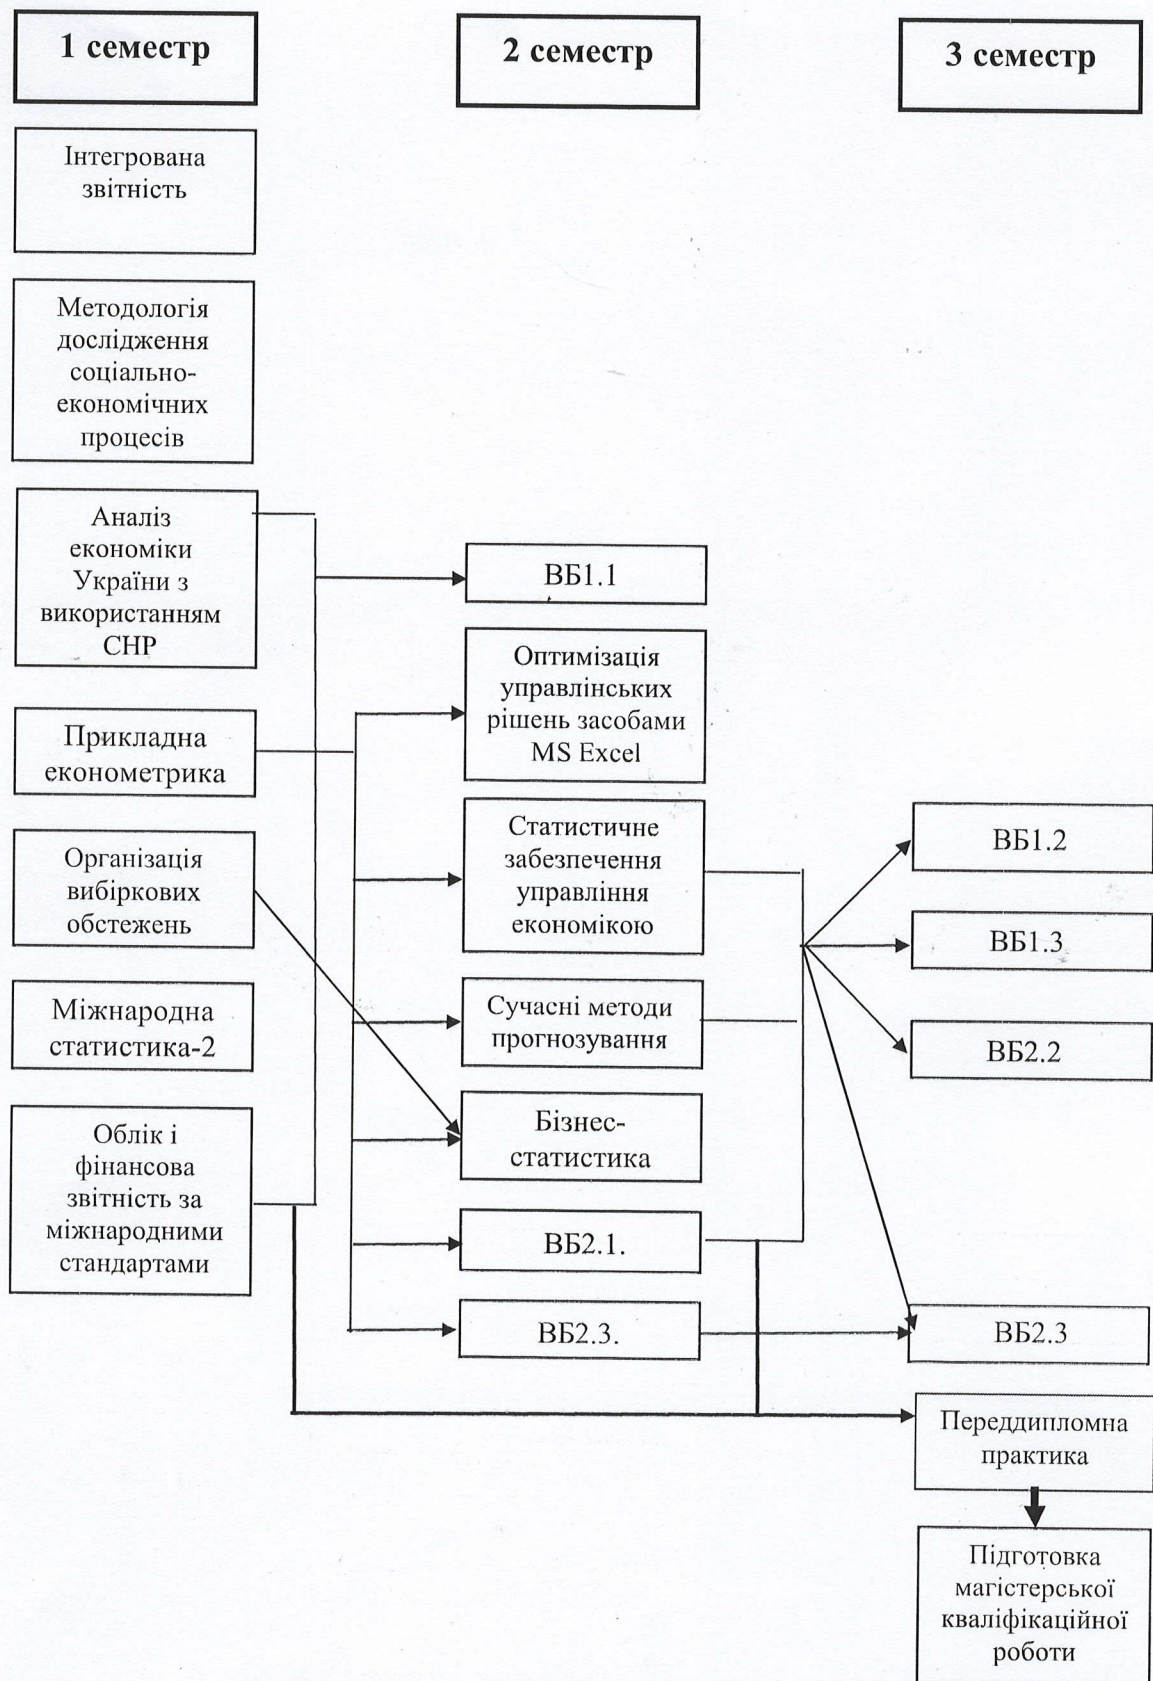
1 семестр

2 семестр

3 семестр

Інтегрована звітність

Методологія дослідження соціально-економічних процесів

Аналіз економіки України з використанням СНР

Прикладна економетрика

Організація вибіркових обстежень

Міжнародна статистика-2

Облік і фінансова звітність за міжнародними стандартами

ВБ1.1

Оптимізація управлінських рішень засобами MS Excel

Статистичне забезпечення управління економікою

Сучасні методи прогнозування

Бізнес-статистика

ВБ2.1.

ВБ2.3.

ВБ1.2

ВБ1.3

ВБ2.2

ВБ2.3

Переддипломна практика

Підготовка магістерської кваліфікаційної роботи